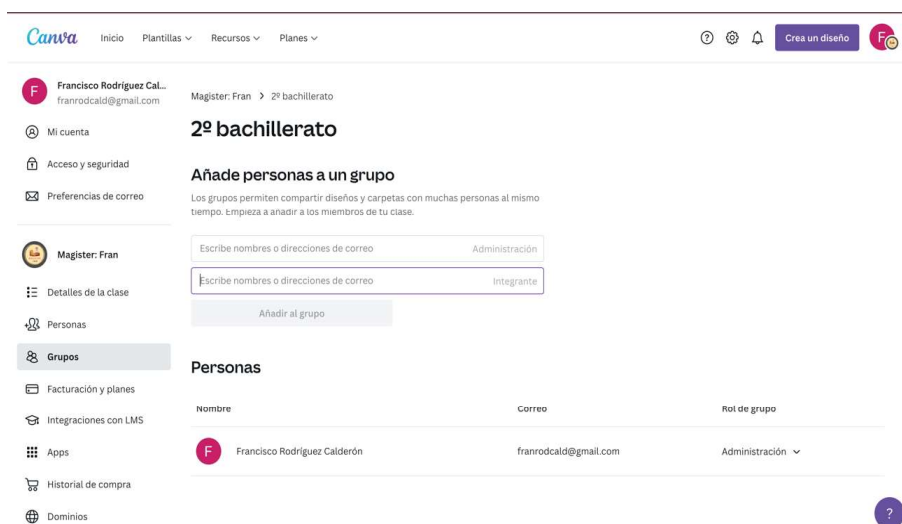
Canva Inicio Plantillas Recursos Planes

Crea un diseño

F

Francisco Rodríguez Cal...
franrodcald@gmail.com

Mi cuenta

Acceso y seguridad

Preferencias de correo

Magister: Fran

Detalles de la clase

Personas

Grupos

Facturación y planes

Integraciones con LMS

Apps

Historial de compra

Dominios

Magister: Fran > 2º bachillerato

2º bachillerato

Añade personas a un grupo

Los grupos permiten compartir diseños y carpetas con muchas personas al mismo tiempo. Empieza a añadir a los miembros de tu clase.

Escribe nombres o direcciones de correo Administración

Escribe nombres o direcciones de correo Integrante

Añadir al grupo

Personas

| Nombre | Correo | Rol de grupo |
|---|---|---|
| F Francisco Rodríguez Calderón | franrodcald@gmail.com | Administración |

?